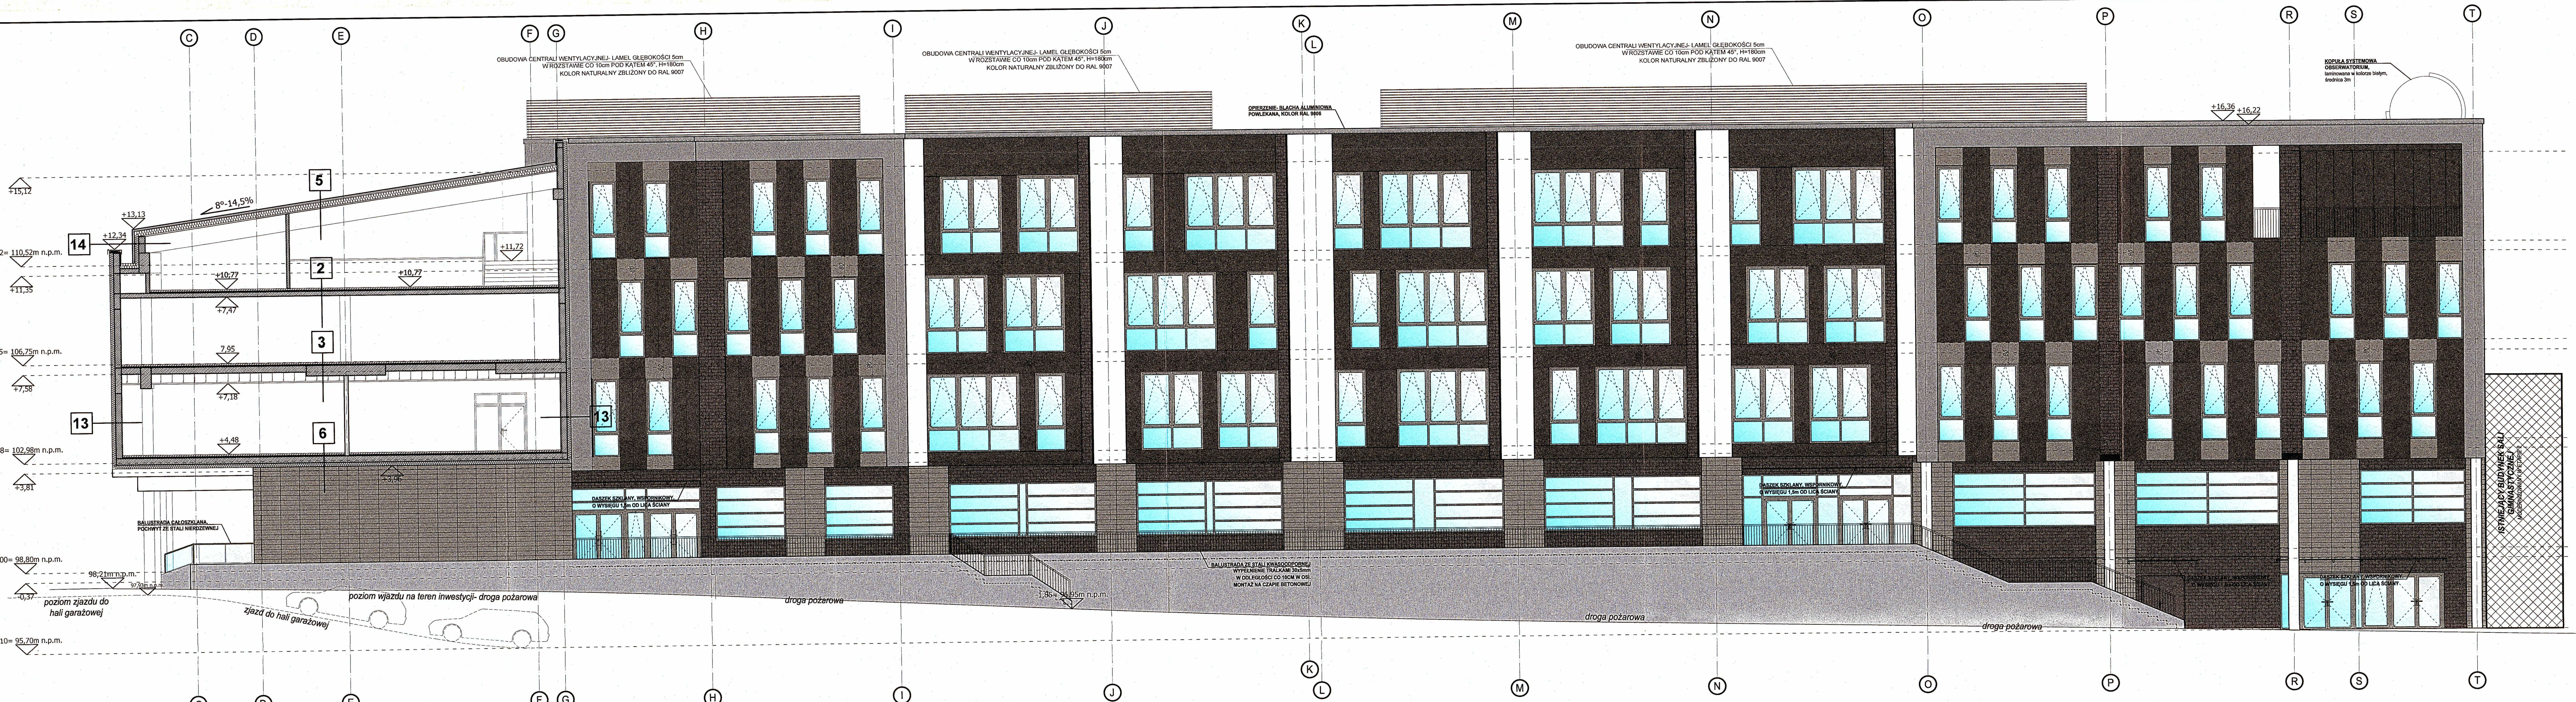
C D E F G H I J K L M N O P R S T

OBUDOWA CENTRALI WENTYLACYJNEJ- LAMEL GŁĘBOKOŚCI 5cm W ROZSTAWIE CO 10cm POD KĄTEM 45°, H=180cm KOLOR NATURALNY ZBLIŻONY DO RAL 9007

OBUDOWA CENTRALI WENTYLACYJNEJ- LAMEL GŁĘBOKOŚCI 5cm W ROZSTAWIE CO 10cm POD KĄTEM 45°, H=180cm KOLOR NATURALNY ZBLIŻONY DO RAL 9007

OBUDOWA CENTRALI WENTYLACYJNEJ- LAMEL GŁĘBOKOŚCI 5cm W ROZSTAWIE CO 10cm POD KĄTEM 45°, H=180cm KOLOR NATURALNY ZBLIŻONY DO RAL 9007

OPIERZENIE- BLACHA ALUMINIOWA POWLEKANA, KOLOR RAL 9006

KOPUŁA SYSTEMOWA OBSERWATORIUM, lamimowana w kolorze białym, średnica 3m

+16,36 +16,22

+15,12

+13,13

8°-14,5%

5

+12,34

14

2= 110,52m n.p.m.

+11,72

+11,35

+10,77

2

+10,77

+7,47

3

5= 106,75m n.p.m.

7,95

+7,58

+7,18

13

13

6

+4,48

8= 102,98m n.p.m.

+3,81

+3,48

DASZEK SZKLANY, WSPORNIKOWY, O WYSIĘGU 1,5m OD LICA ŚCIANY

DASZEK SZKLANY, WSPORNIKOWY, O WYSIĘGU 1,5m OD LICA ŚCIANY

BALUSTRADA CAŁOSZKLANA, POCHWYT ZE STALI NIERDZEWNEJ

00= 98,80m n.p.m.

98,21m n.p.m.

-0,37

poziom zjazdu do hali garażowej

zjazd do hali garażowej

poziom wjazdu na teren inwestycji- droga pożarowa

droga pożarowa

BALUSTRADA ZE STALI KWASOODPORNEJ WYPEŁNIENIE TRAJKAMI 35x5mm W ODLEGŁOŚCI CO 10cm OD SIEBIE MONTAŻ NA CZAPIE BETONOWEJ

1,8= 96,95m n.p.m.

droga pożarowa

droga pożarowa

DASZEK SZKLANY, WSPORNIKOWY, O WYSIĘGU 1,5m OD LICA ŚCIANY

10= 95,70m n.p.m.

ISTNIEJĄCY BUDYNEK SALI GIMNASTYCZNEJ

C D E F G H I J K L M N O P R S T